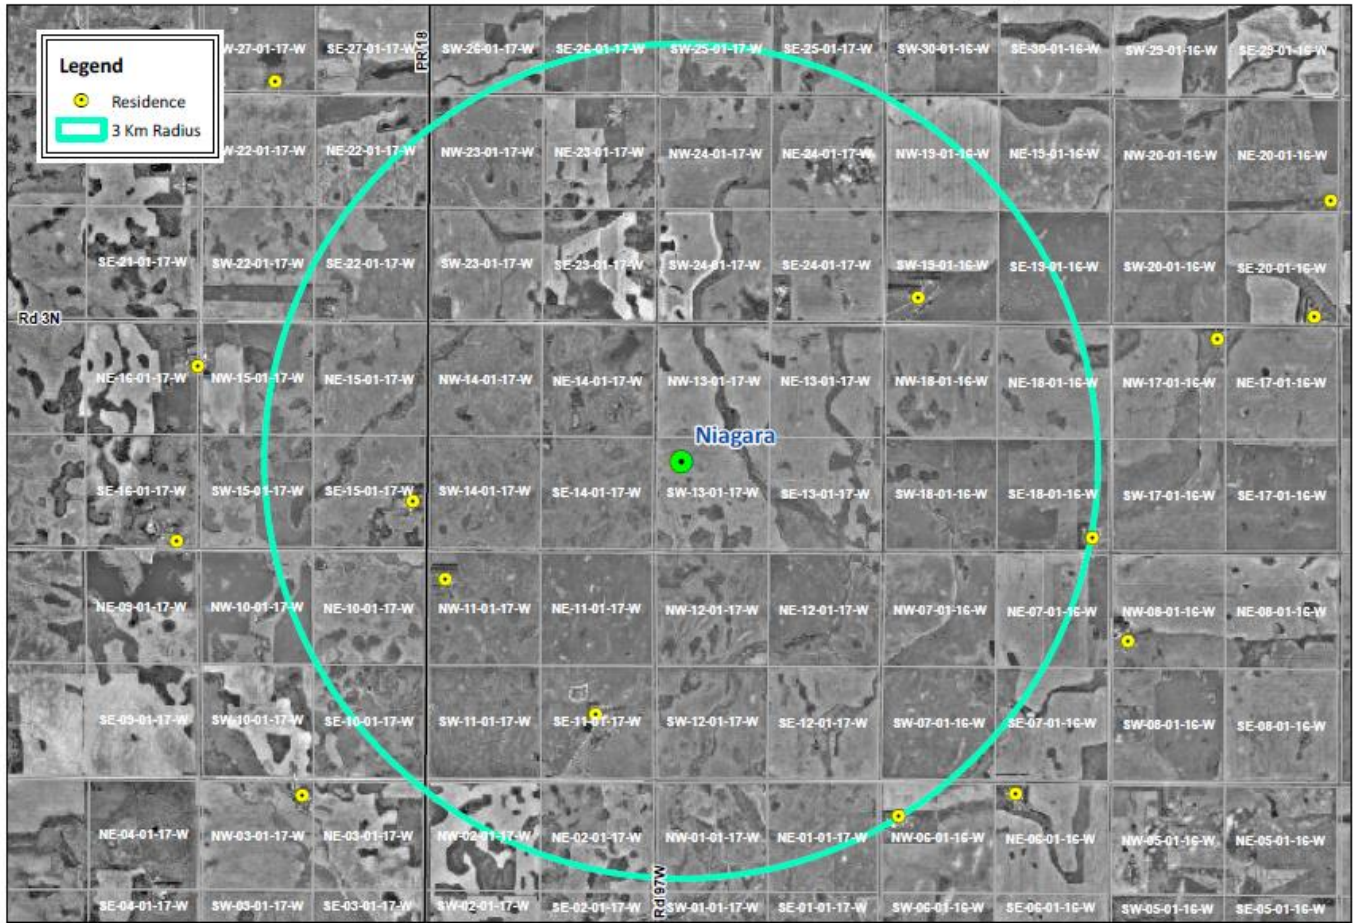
Legend
Residence
3 Km Radius

NW-27-01-17-W
SE-27-01-17-W
PR 18
SW-26-01-17-W
SE-26-01-17-W
SW-25-01-17-W
SE-25-01-17-W
SW-30-01-16-W
SE-30-01-16-W
SW-29-01-16-W
SE-29-01-16-W

NW-22-01-17-W
NE-22-01-17-W
NW-23-01-17-W
NE-23-01-17-W
NW-24-01-17-W
NE-24-01-17-W
NW-19-01-16-W
NE-19-01-16-W
NW-20-01-16-W
NE-20-01-16-W

SE-21-01-17-W
SW-22-01-17-W
SE-22-01-17-W
SW-23-01-17-W
SE-23-01-17-W
SW-24-01-17-W
SE-24-01-17-W
SW-19-01-16-W
SE-19-01-16-W
SW-20-01-16-W
SE-20-01-16-W

Rd 3N

NE-16-01-17-W
NW-15-01-17-W
NE-15-01-17-W
NW-14-01-17-W
NE-14-01-17-W
NW-13-01-17-W
NE-13-01-17-W
NW-18-01-16-W
NE-18-01-16-W
NW-17-01-16-W
NE-17-01-16-W

Niagara

SE-16-01-17-W
SW-15-01-17-W
SE-15-01-17-W
SW-14-01-17-W
SE-14-01-17-W
SW-13-01-17-W
SE-13-01-17-W
SW-18-01-16-W
SE-18-01-16-W
SW-17-01-16-W
SE-17-01-16-W

NE-09-01-17-W
NW-10-01-17-W
NE-10-01-17-W
NW-11-01-17-W
NE-11-01-17-W
NW-12-01-17-W
NE-12-01-17-W
NW-07-01-16-W
NE-07-01-16-W
NW-08-01-16-W
NE-08-01-16-W

SE-09-01-17-W
SW-10-01-17-W
SE-10-01-17-W
SW-11-01-17-W
SE-11-01-17-W
SW-12-01-17-W
SE-12-01-17-W
SW-07-01-16-W
SE-07-01-16-W
SW-08-01-16-W
SE-08-01-16-W

NE-04-01-17-W
NW-03-01-17-W
NE-03-01-17-W
NW-02-01-17-W
NE-02-01-17-W
NW-01-01-17-W
NE-01-01-17-W
NW-06-01-16-W
NE-06-01-16-W
NW-05-01-16-W
NE-05-01-16-W

SE-04-01-17-W
SW-03-01-17-W
SE-03-01-17-W
SW-02-01-17-W
SE-02-01-17-W
Rd 97W
SW-01-01-17-W
SE-01-01-17-W
SW-06-01-16-W
SE-06-01-16-W
SW-05-01-16-W
SE-05-01-16-W